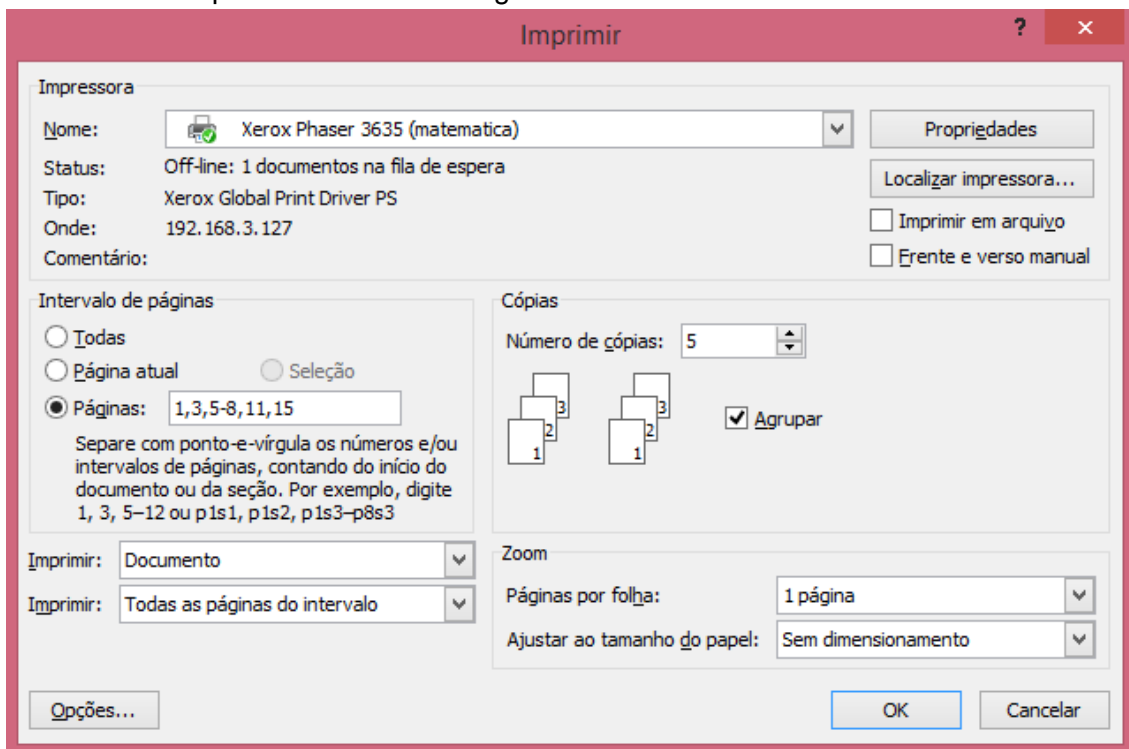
Imprimir

?

×

Impressora

Nome: Xerox Phaser 3635 (matematica)

Propriedades

Status: Off-line: 1 documentos na fila de espera

Localizar impressora...

Tipo: Xerox Global Print Driver PS

Imprimir em arquivo

Onde: 192.168.3.127

Frente e verso manual

Comentário:

Intervalo de páginas

Todas

Página atual

Seleção

Páginas: 1,3,5-8,11,15

Separe com ponto-e-vírgula os números e/ou intervalos de páginas, contando do início do documento ou da seção. Por exemplo, digite 1, 3, 5–12 ou p1s1, p1s2, p1s3–p8s3

Cópias

Número de cópias: 5

3 2 1 3 2 1

Agrupar

Imprimir: Documento

Imprimir: Todas as páginas do intervalo

Zoom

Páginas por folha: 1 página

Ajustar ao tamanho do papel: Sem dimensionamento

Opções...

OK

Cancelar